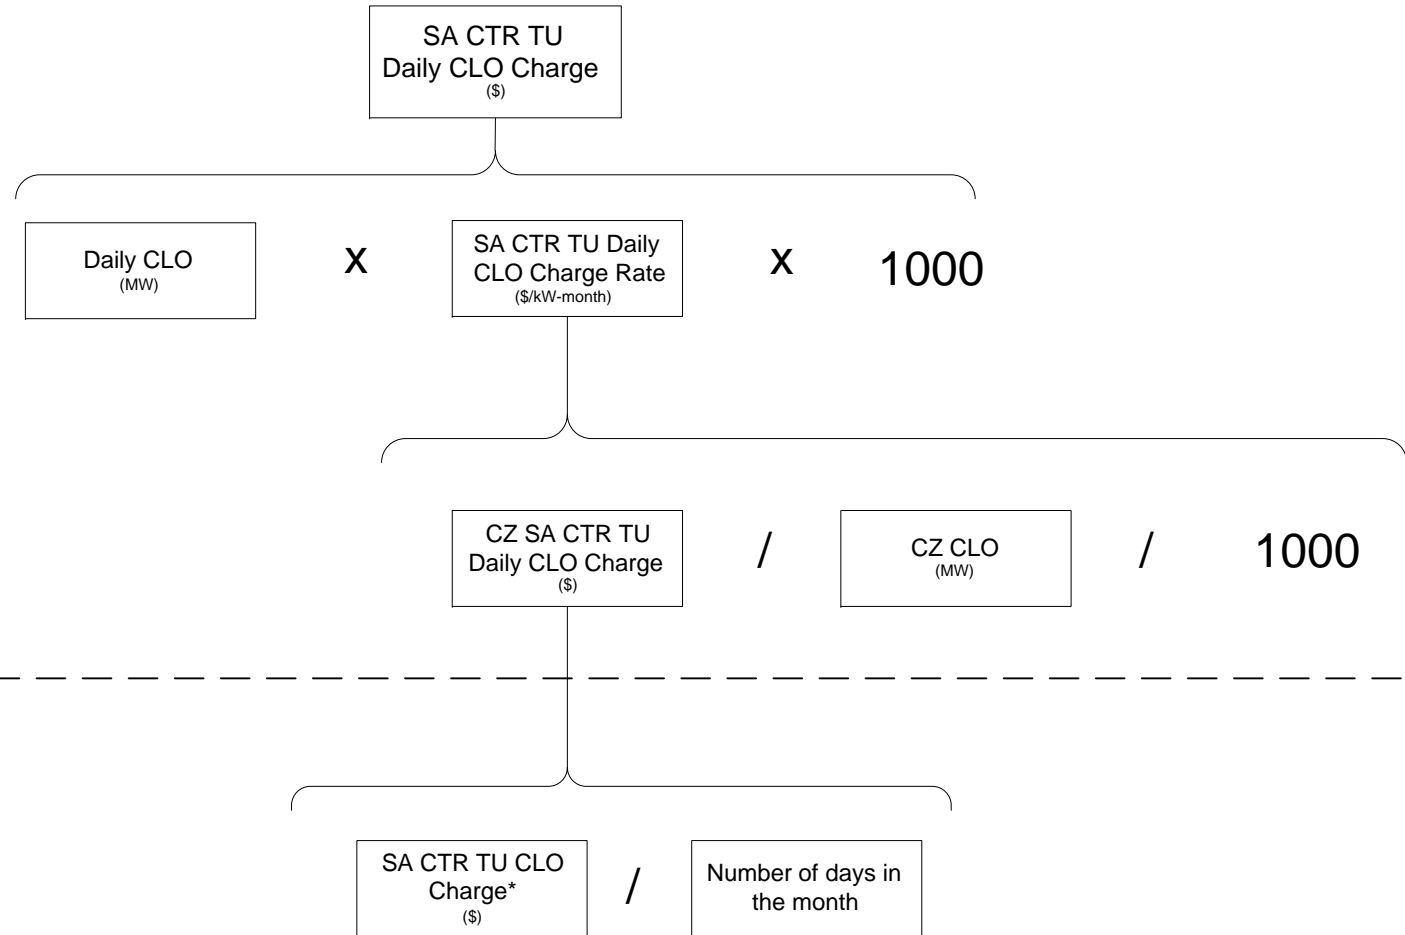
SA CTR TU Daily CLO Charge ($)

Daily CLO (MW)

x

SA CTR TU Daily CLO Charge Rate ($/kW-month)

x

1000

CZ SA CTR TU Daily CLO Charge ($)

/

CZ CLO (MW)

/

1000

SA CTR TU CLO Charge* ($)

/

Number of days in the month